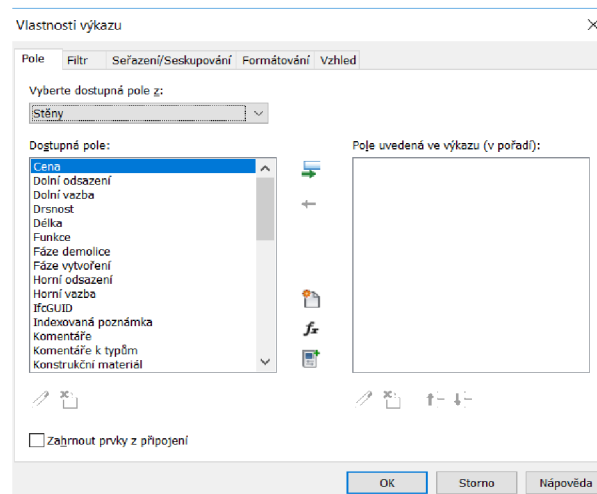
Vlastnosti výkazu

Pole | Filtr | Seřazení/Seskupování | Formátování | Vzhled

Vyberte dostupná pole z:
Stěny

Dostupná pole:
Cena
Dolní odsazení
Dolní vazba
Drsnost
Délka
Funkce
Fáze demolice
Fáze vytvoření
Horní odsazení
Horní vazba
IfcGUID
Indexovaná poznámka
Komentáře
Komentáře k typům
Konstrukční materiál

$f_x$

Pole uvedená ve výkazu (v pořadí):

Zahrnout prvky z připojení

OK | Storno | Nápověda